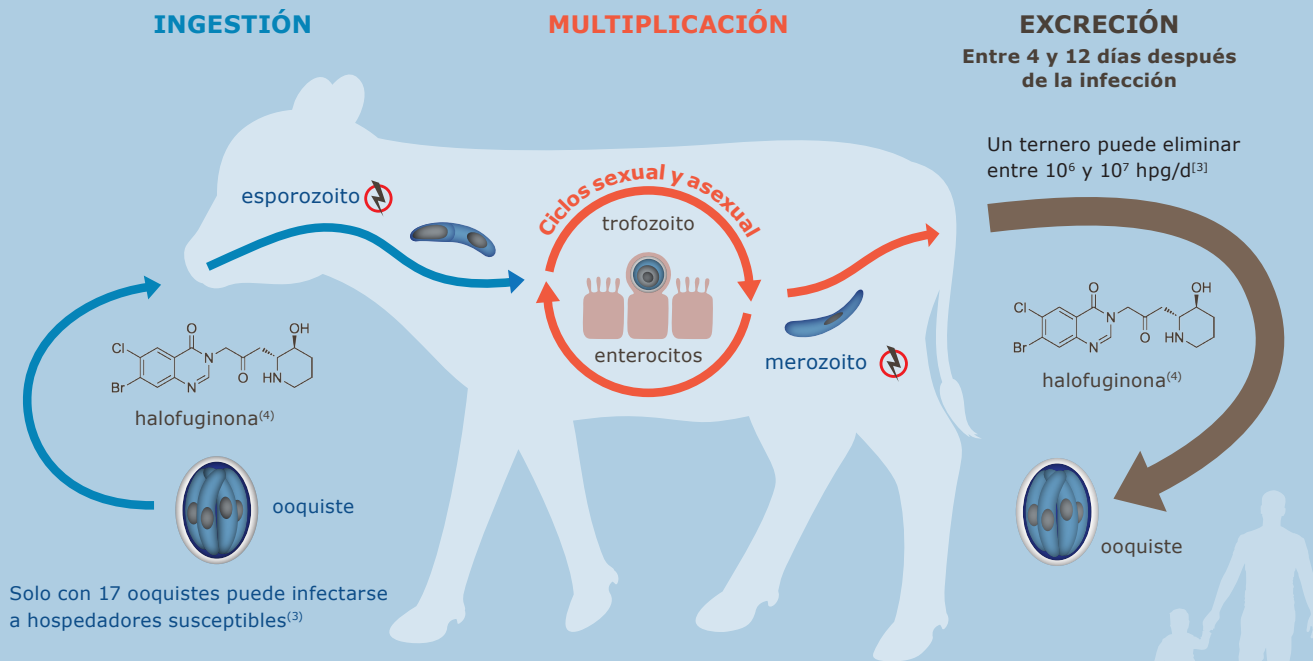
INGESTIÓN

MULTIPLICACIÓN

EXCRECIÓN

Entre 4 y 12 días después de la infección

esporozoito

Ciclos sexual y asexual

trofozoito

enterocitos

merozoito

Un ternero puede eliminar entre $10^6$ y $10^7$ hpg/d$^{[3]}$

Cl
Br
O
N
N
O
OH
HN

halofuginona$^{(4)}$

ooquiste

Cl
Br
O
N
N
O
OH
HN

halofuginona$^{(4)}$

ooquiste

Solo con 17 ooquistes puede infectarse a hospedadores susceptibles$^{(3)}$